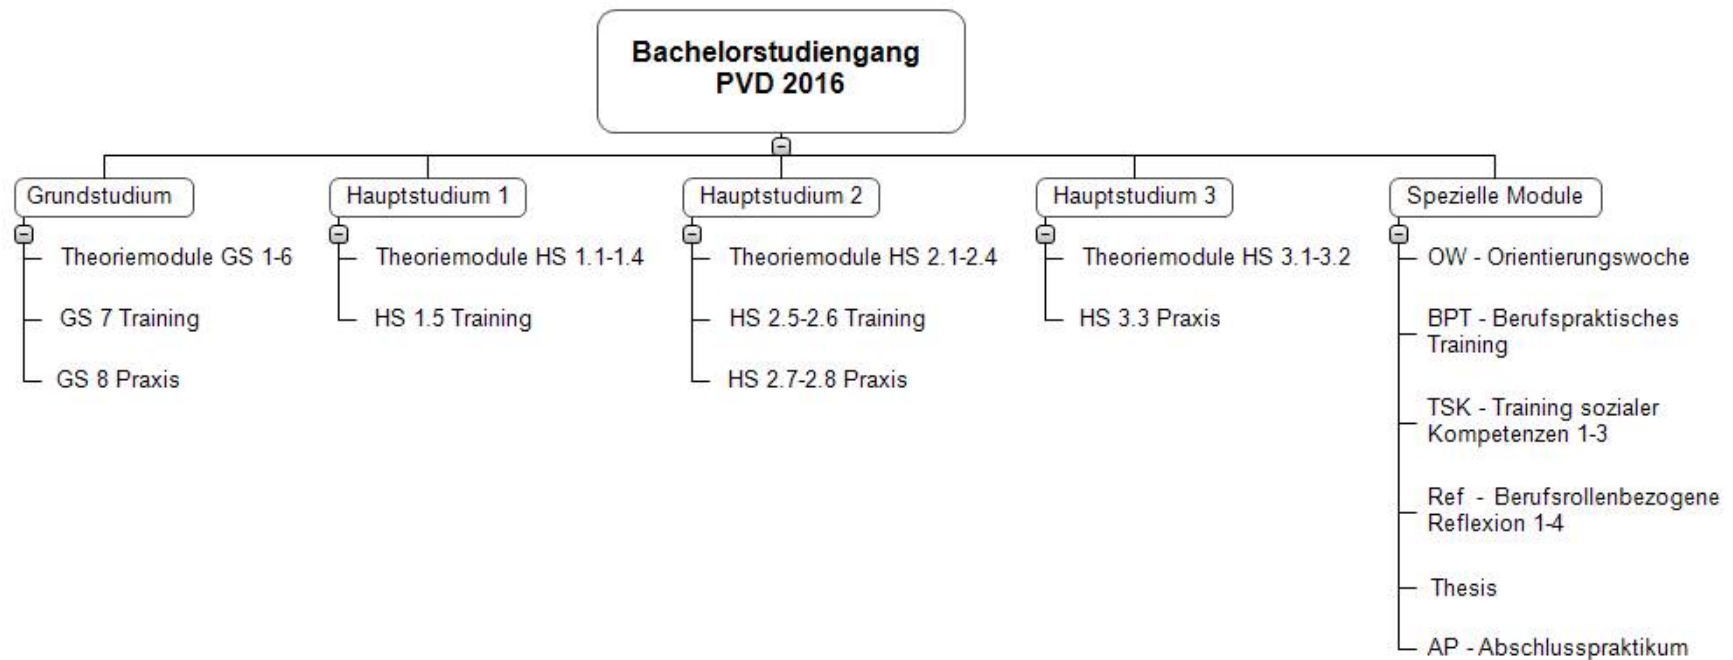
Bachelorstudiengang PVD 2016

Grundstudium
Theoriemodule GS 1-6
GS 7 Training
GS 8 Praxis

Hauptstudium 1
Theoriemodule HS 1.1-1.4
HS 1.5 Training

Hauptstudium 2
Theoriemodule HS 2.1-2.4
HS 2.5-2.6 Training
HS 2.7-2.8 Praxis

Hauptstudium 3
Theoriemodule HS 3.1-3.2
HS 3.3 Praxis

Spezielle Module
OW - Orientierungswoche
BPT - Berufspraktisches Training
TSK - Training sozialer Kompetenzen 1-3
Ref - Berufsrollenbezogene Reflexion 1-4
Thesis
AP - Abschlusspraktikum